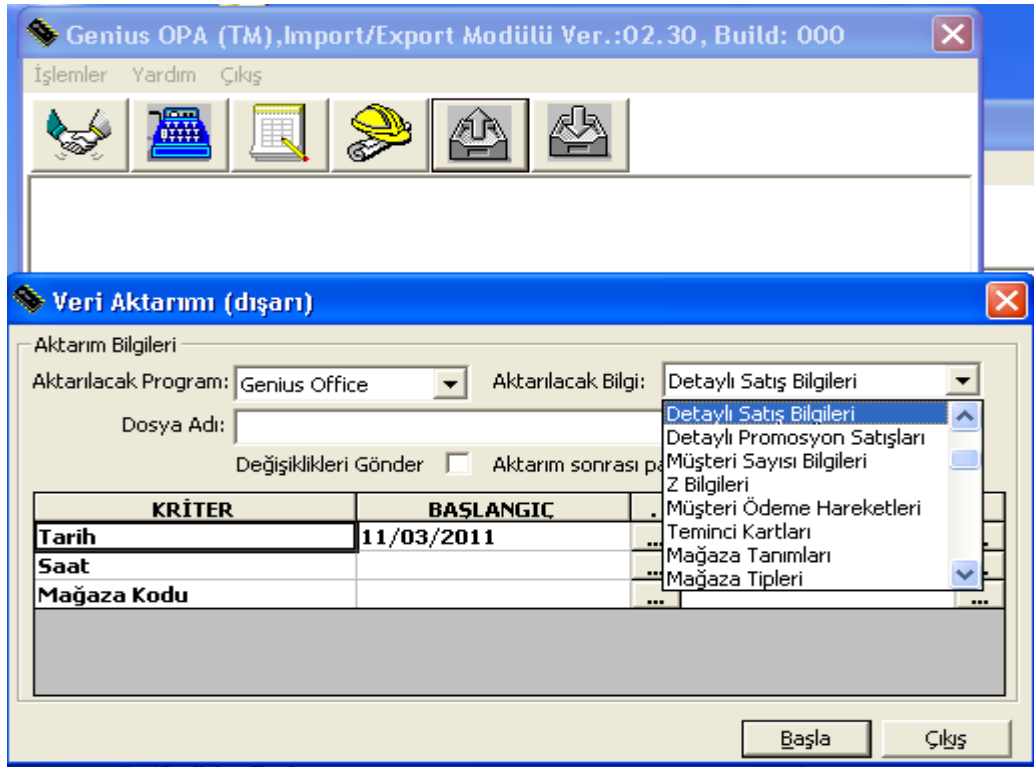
Genius OPA (TM),Import/Export Modülü Ver.:02.30, Build: 000

İşlemler Yardım Çıkış

Veri Aktarımı (dışarı)

Aktarım Bilgileri

Aktarılacak Program: Genius Office

Aktarılacak Bilgi: Detaylı Satış Bilgileri

Dosya Adı:

Değişiklikleri Gönder

Aktarım sonrası pa

Detaylı Satış Bilgileri
Detaylı Promosyon Satışları
Müşteri Sayısı Bilgileri
Z Bilgileri
Müşteri Ödeme Hareketleri
Teminci Kartları
Mağaza Tanımları
Mağaza Tipleri

| KRİTER | BAŞLANGIÇ | ... |
|---|---|---|
| Tarih | 11/03/2011 | ... |
| Saat | | ... |
| Mağaza Kodu | | ... |

Başla

Çıkış